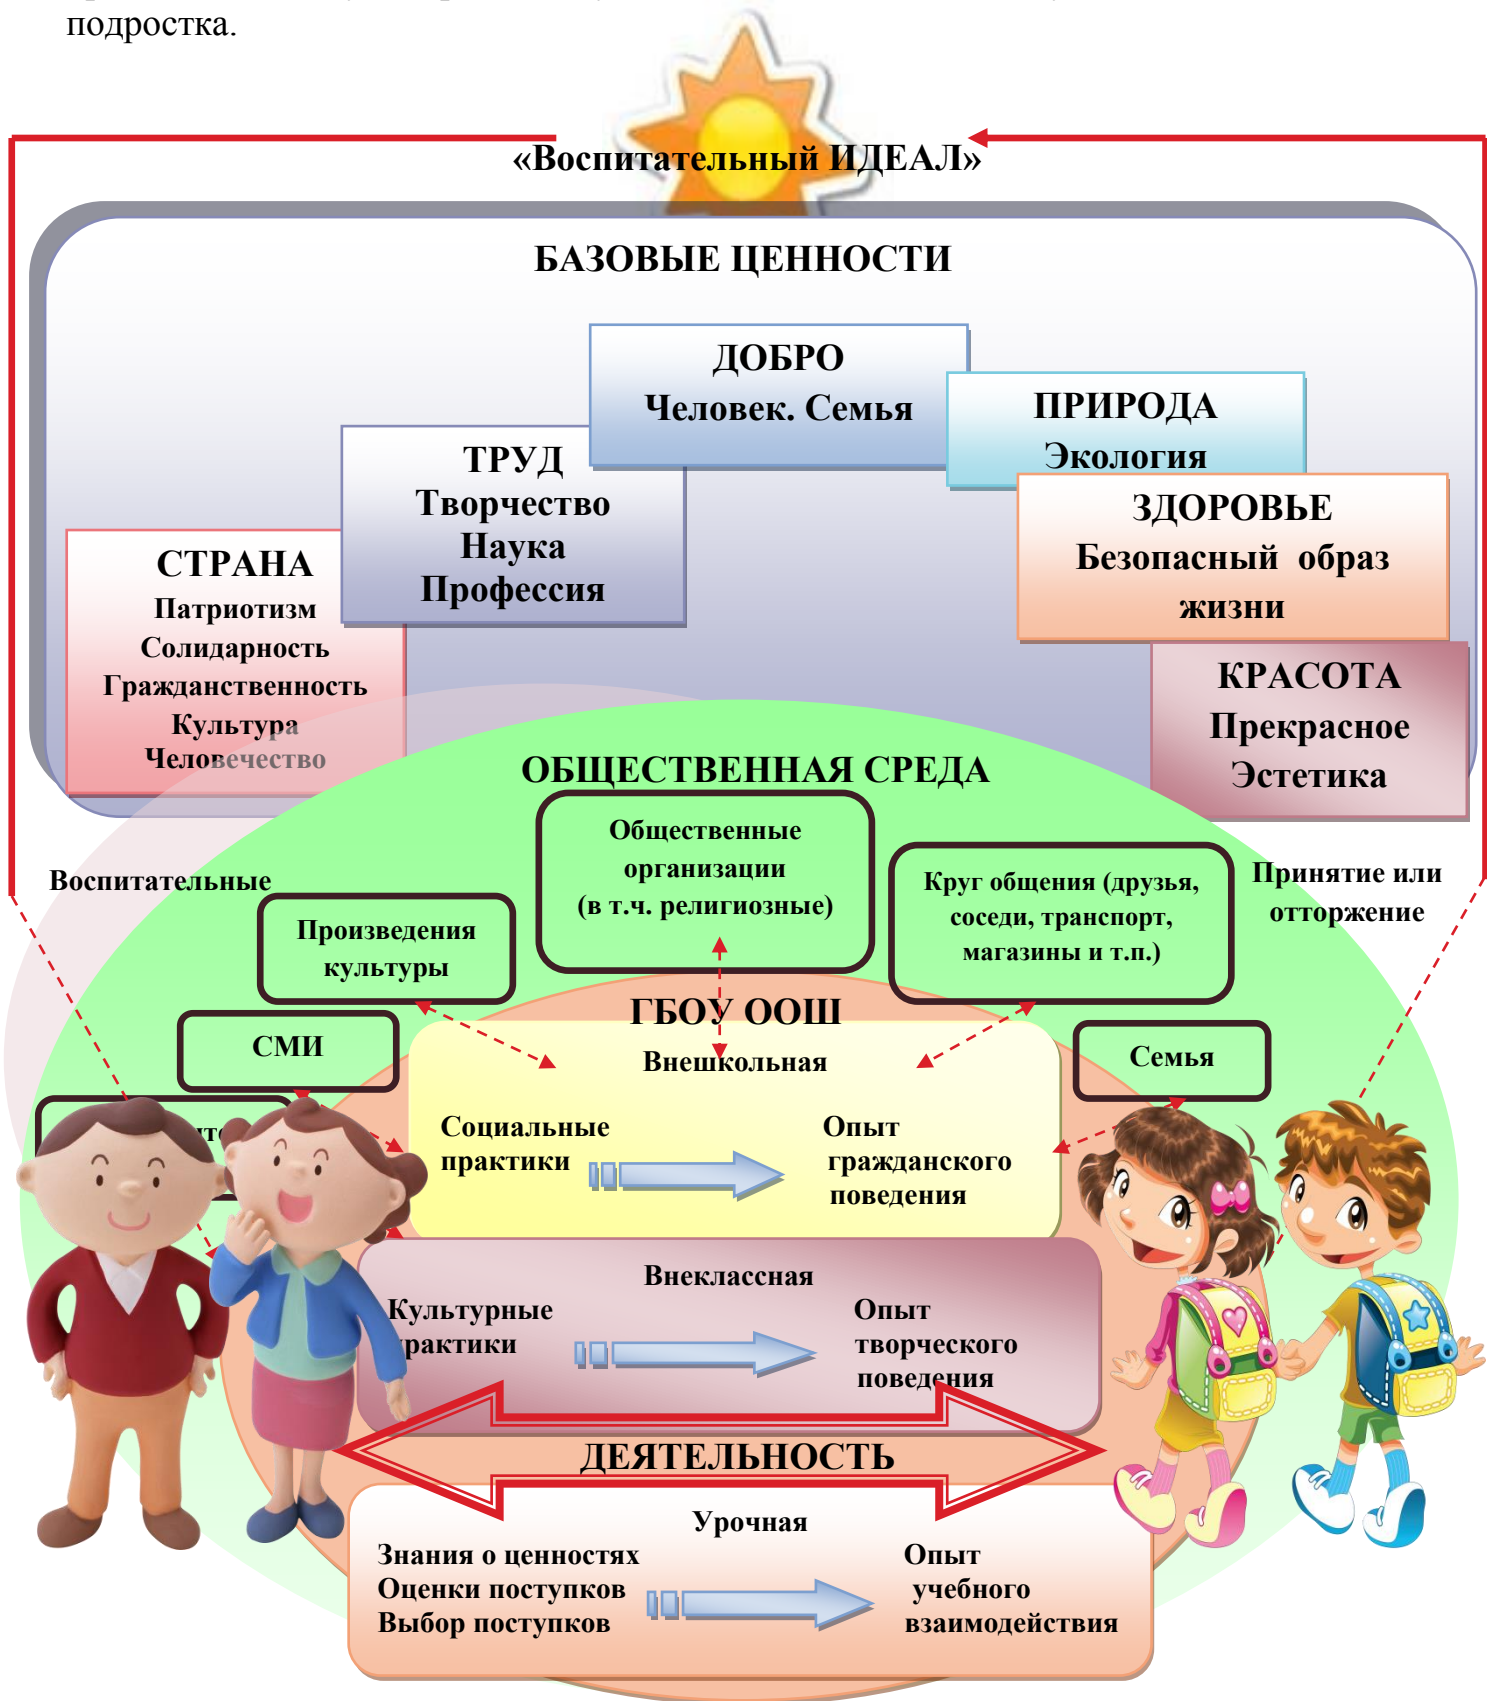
подростка.

«Воспитательный ИДЕАЛ»

БАЗОВЫЕ ЦЕННОСТИ

ДОБРО
Человек. Семья

ПРИРОДА
Экология

ТРУД
Творчество
Наука
Профессия

ЗДОРОВЬЕ
Безопасный образ жизни

СТРАНА
Патриотизм
Солидарность
Гражданственность
Культура
Человечество

КРАСОТА
Прекрасное
Эстетика

ОБЩЕСТВЕННАЯ СРЕДА

Общественные организации (в т.ч. религиозные)

Воспитательные

Круг общения (друзья, соседи, транспорт, магазины и т.п.)

Принятие или отторжение

Произведения культуры

СМИ

ГБОУ ООШ

Внешкольная

Семья

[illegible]

Социальные практики

Опыт гражданского поведения

Внеклассная

Культурные практики

Опыт творческого поведения

ДЕЯТЕЛЬНОСТЬ

Урочная

Знания о ценностях
Оценки поступков
Выбор поступков

Опыт учебного взаимодействия